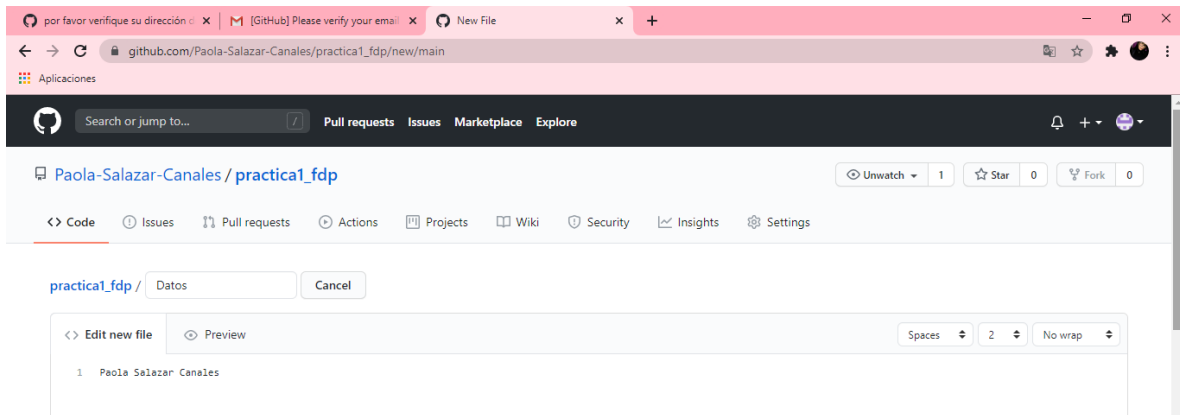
por favor verifique su dirección d ×
[GitHub] Please verify your email ×
New File ×
+

github.com/Paola-Salazar-Canales/practica1_fdp/new/main

Aplicaciones

Search or jump to... /
Pull requests Issues Marketplace Explore

Paola-Salazar-Canales / practica1_fdp

Unwatch 1
Star 0
Fork 0

<> Code
Issues
Pull requests
Actions
Projects
Wiki
Security
Insights
Settings

practica1_fdp / Datos
Cancel

<> Edit new file
Preview

Spaces
2
No wrap

1 Paola Salazar Canales